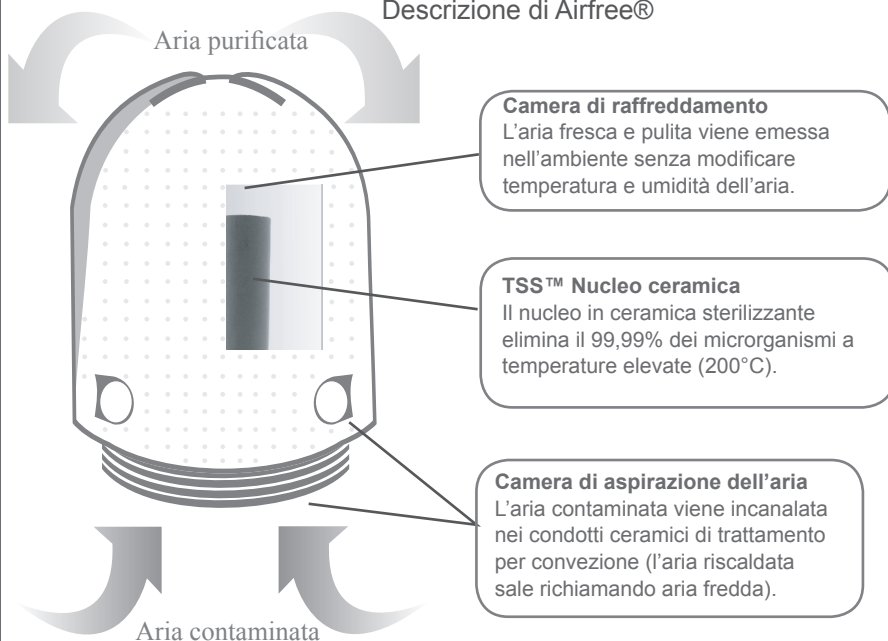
Descrizione di Airfree®

Aria purificata

Camera di raffreddamento
L'aria fresca e pulita viene emessa nell'ambiente senza modificare temperatura e umidità dell'aria.

TSS™ Nucleo ceramica
Il nucleo in ceramica sterilizzante elimina il 99,99% dei microrganismi a temperature elevate (200°C).

Camera di aspirazione dell'aria
L'aria contaminata viene incanalata nei condotti ceramici di trattamento per convezione (l'aria riscaldata sale richiamando aria fredda).

Aria contaminata